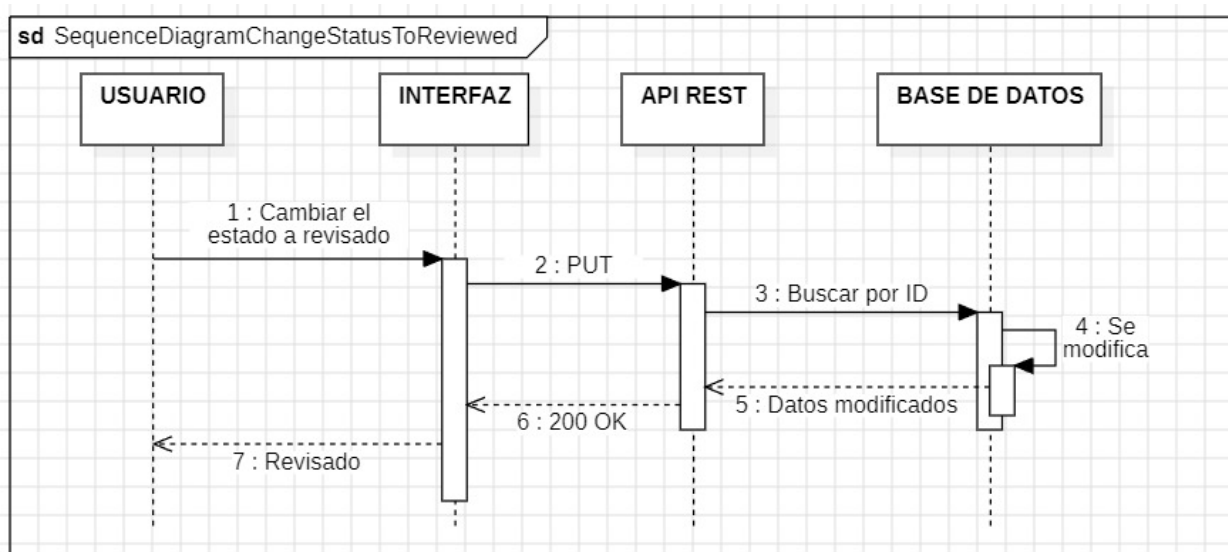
sd SequenceDiagramChangeStatusToReviewed

USUARIO

INTERFAZ

API REST

BASE DE DATOS

1 : Cambiar el estado a revisado

2 : PUT

3 : Buscar por ID

4 : Se modifica

5 : Datos modificados

6 : 200 OK

7 : Revisado